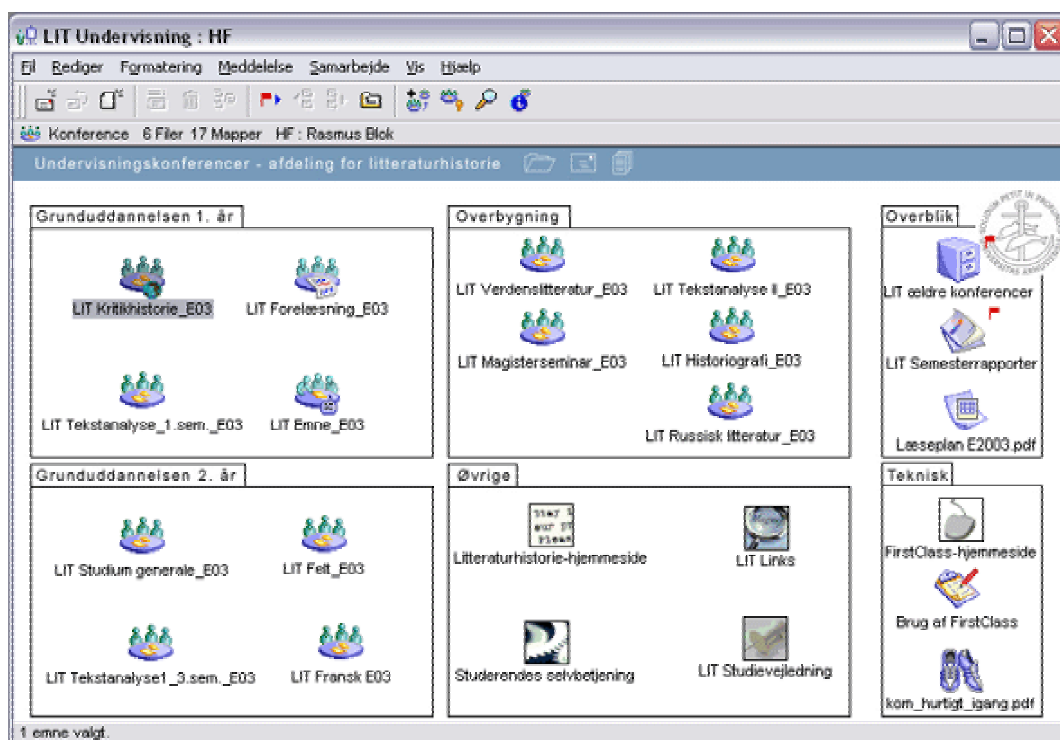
LIT Undervisning : HF

Fil Rediger Formatering Meddelelse Samarbejde Vis Hjælp

Konference 6 Filer 17 Mapper HF : Rasmus Blok

Undervisningskonferencer - afdeling for litteraturhistorie

Grunduddannelsen 1. år

LIT Kritikhistorie_E03

LIT Forelæsning_E03

LIT Tekstanalyse_1.sem._E03

LIT Emne_E03

Overbygning

LIT Verdenslitteratur_E03

LIT Tekstanalyse II_E03

LIT Magisterseminar_E03

LIT Historiografi_E03

LIT Russisk litteratur_E03

Overblik

LIT ældre konferencer

LIT Semesterrapporter

Læseplan E2003.pdf

Grunduddannelsen 2. år

LIT Studium generale_E03

LIT Felt_E03

LIT Tekstanalyse1_3.sem._E03

LIT Fransk E03

Øvrige

Litteraturhistorie-hjemmeside

LIT Links

Studerendes selvbetjening

LIT Studievejledning

Teknisk

FirstClass-hjemmeside

Brug af FirstClass

kom_hurtigt_igang.pdf

1 emne valgt.